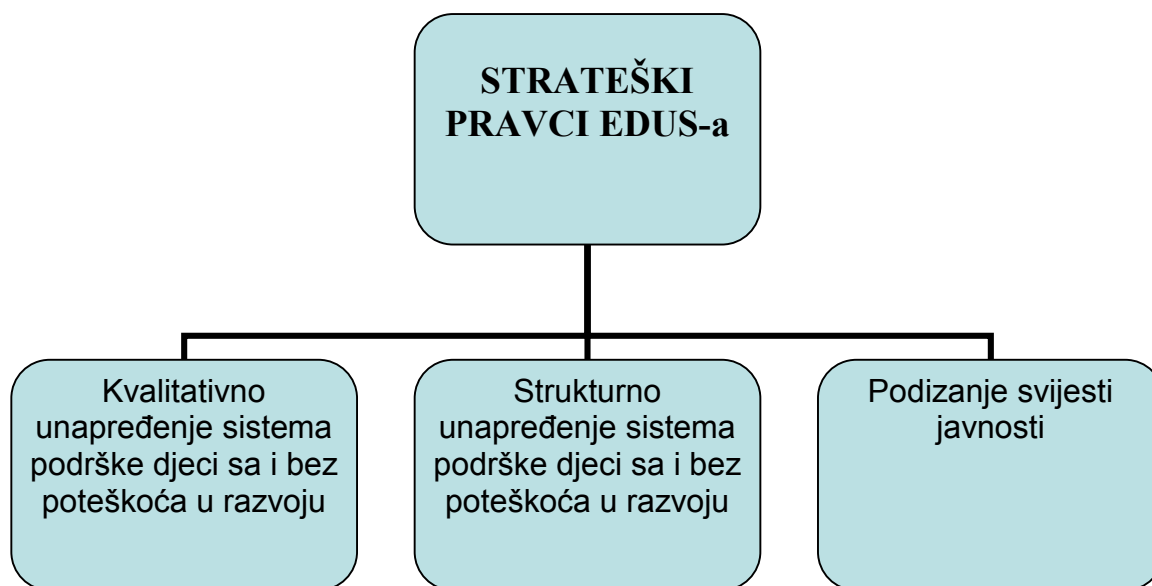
STRATEŠKI PRAVCI EDUS-a

Kvalitativno unapređenje sistema podrške djeci sa i bez poteškoća u razvoju

Strukturno unapređenje sistema podrške djeci sa i bez poteškoća u razvoju

Podizanje svijesti javnosti